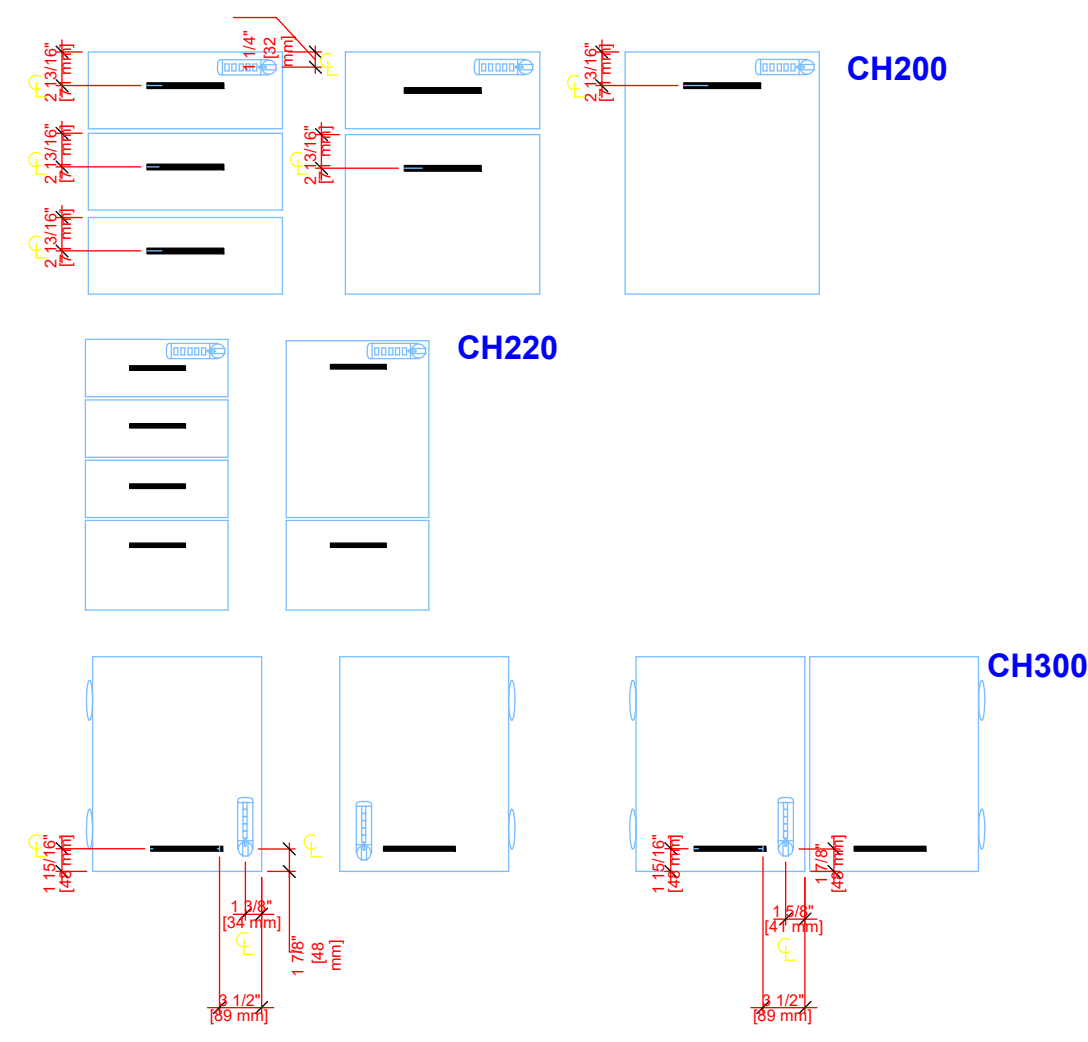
2 13/16"
[71 mm]

1/4"
[32
mm]

2 13/16"
[71 mm]

2 13/16"
[71 mm]

2 13/16"
[71 mm]

2 13/16"
[71 mm]

CH200

CH220

CH300

1 15/16"
[48 mm]

1 3/8"
[34 mm]

1 7/8"
[48
mm]

3 1/2"
[89 mm]

1 15/16"
[48 mm]

1 7/8"
[48 mm]

1 5/8"
[41 mm]

3 1/2"
[89 mm]